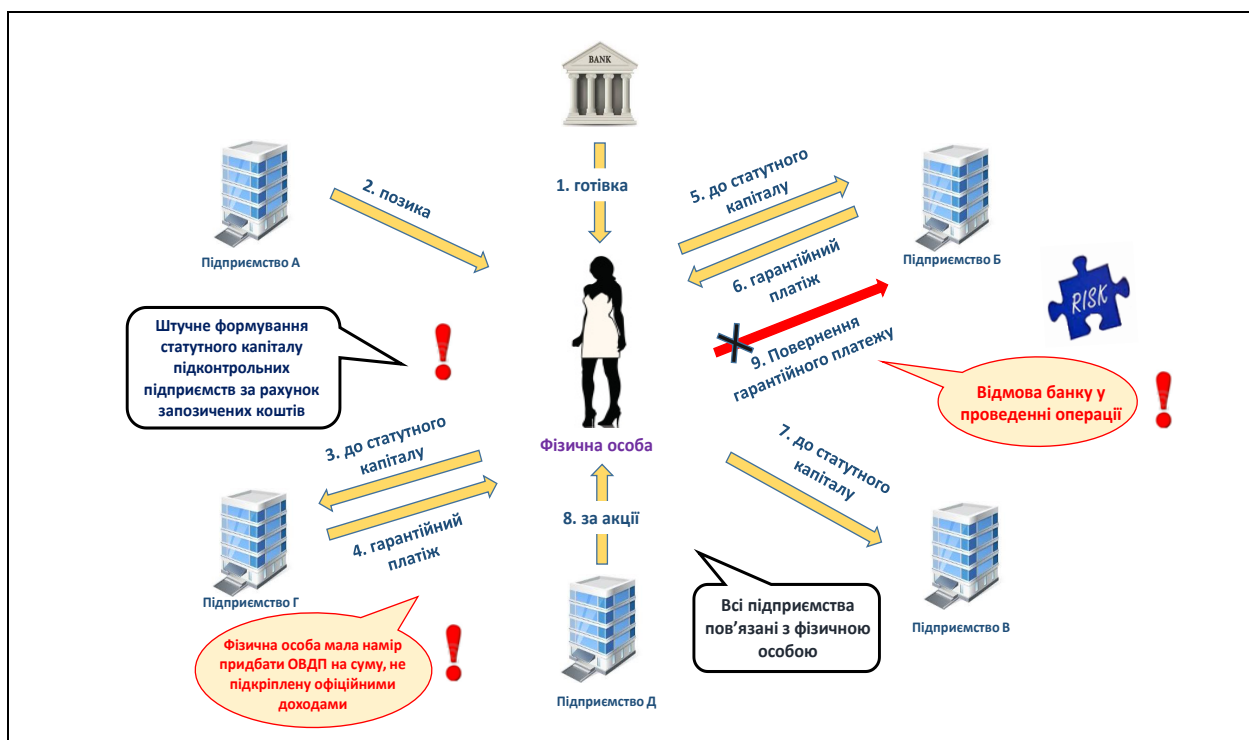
BANK

1. готівка

2. позика

Підприємство А

5. до статутного капіталу

6. гарантійний платіж

Підприємство Б

RISK

Штучне формування статутного капіталу підконтрольних підприємств за рахунок запозичених коштів

9. Повернення гарантійного платежу

Відмова банку у проведенні операції

Фізична особа

3. до статутного капіталу

4. гарантійний платіж

Підприємство Г

8. за акції

7. до статутного капіталу

Підприємство В

Всі підприємства пов'язані з фізичною особою

Фізична особа мала намір придбати ОВДП на суму, не підкріплену офіційними доходами

Підприємство Д